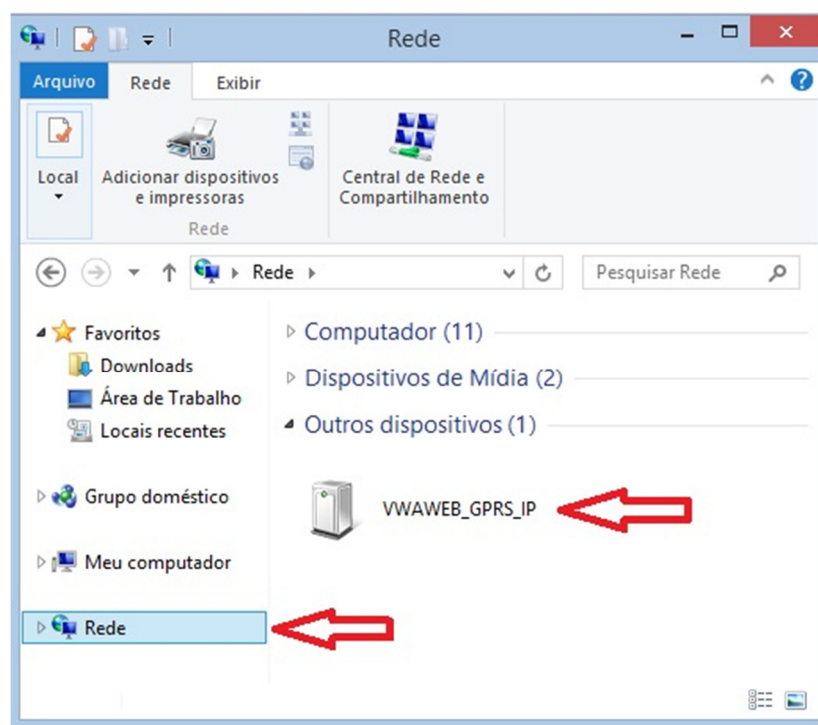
Rede

Arquivo
Rede
Exibir

Local
Adicionar dispositivos e impressoras
Central de Rede e Compartilhamento
Rede

Rede
Pesquisar Rede

Favoritos
Downloads
Área de Trabalho
Locais recentes

Grupo doméstico

Meu computador

Rede

Computador (11)
Dispositivos de Mídia (2)
Outros dispositivos (1)

VWAWEB_GPRS_IP